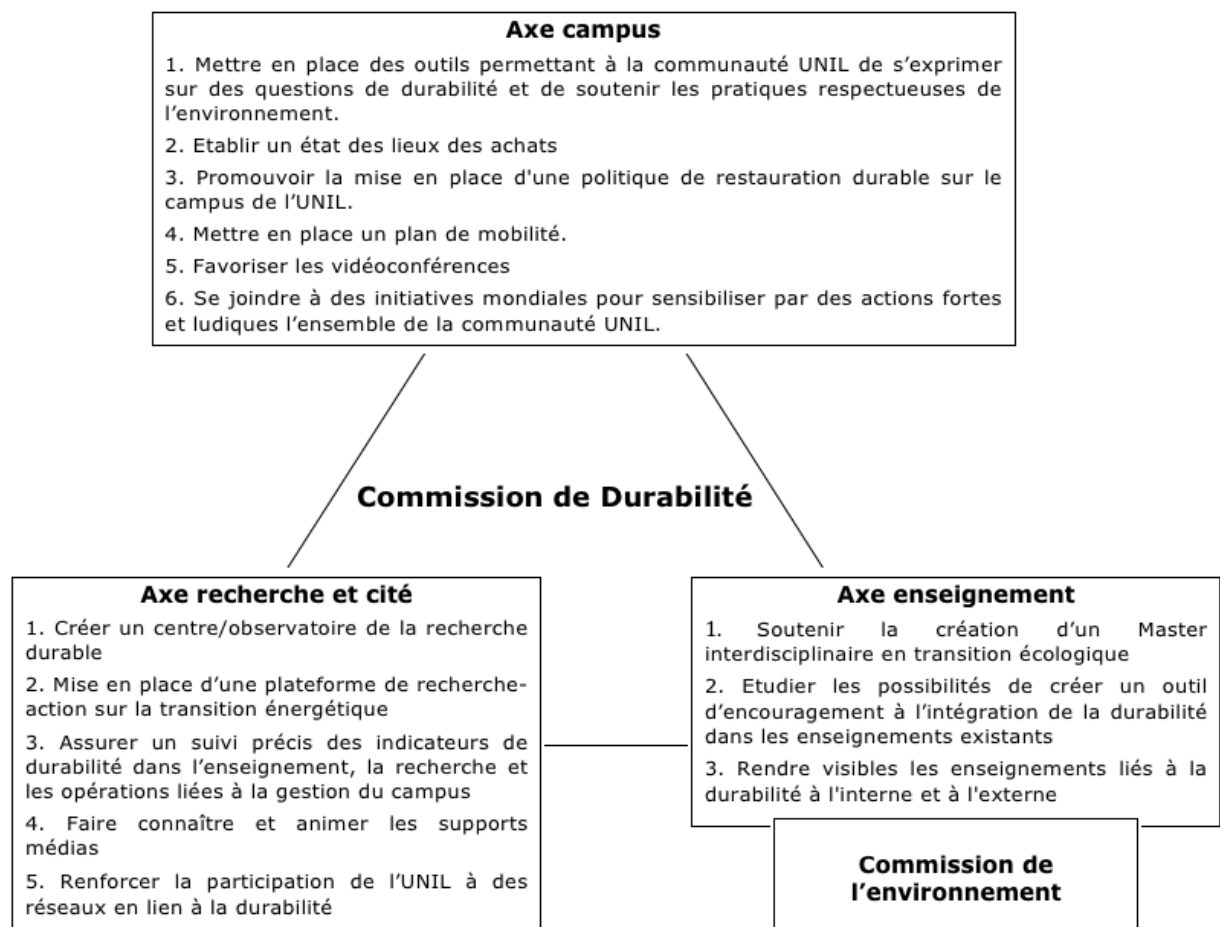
**Axe campus**

1. Mettre en place des outils permettant à la communauté UNIL de s'exprimer sur des questions de durabilité et de soutenir les pratiques respectueuses de l'environnement.

2. Etablir un état des lieux des achats

3. Promouvoir la mise en place d'une politique de restauration durable sur le campus de l'UNIL.

4. Mettre en place un plan de mobilité.

5. Favoriser les vidéoconférences

6. Se joindre à des initiatives mondiales pour sensibiliser par des actions fortes et ludiques l'ensemble de la communauté UNIL.

**Commission de Durabilité**

**Axe recherche et cité**

1. Créer un centre/observatoire de la recherche durable

2. Mise en place d'une plateforme de recherche-action sur la transition énergétique

3. Assurer un suivi précis des indicateurs de durabilité dans l'enseignement, la recherche et les opérations liées à la gestion du campus

4. Faire connaître et animer les supports médias

5. Renforcer la participation de l'UNIL à des réseaux en lien à la durabilité

**Axe enseignement**

1. Soutenir la création d'un Master interdisciplinaire en transition écologique

2. Etudier les possibilités de créer un outil d'encouragement à l'intégration de la durabilité dans les enseignements existants

3. Rendre visibles les enseignements liés à la durabilité à l'interne et à l'externe

**Commission de l'environnement**